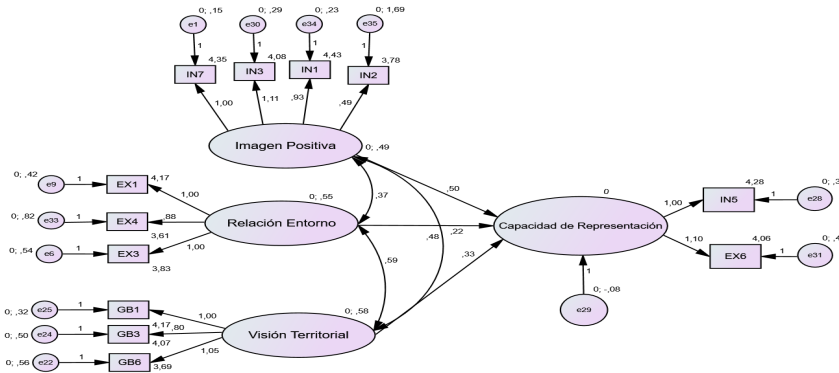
0; ,15
e1
0; ,29
e30
0; ,23
e34
0; 1,69
e35
1
1
1
1
4,35
IN7
4,08
IN3
4,43
IN1
3,78
IN2
1,00
1,11
,93
,49
Imagen Positiva
0; ,49
0; ,42
e9
1
EX1
4,17
1,00
0; ,82
e33
1
EX4
,88
0; ,55
Relación Entorno
3,61
0; ,54
e6
1
EX3
1,00
3,83
,37
,50
,48
,22
0
Capacidad de Representación
1,00
4,28
IN5
1
e28
1,10
4,06
EX6
1
e31
,59
,33
1
0; -,08
e29
0; ,32
e25
1
GB1
1,00
0; ,50
e24
1
GB3
4,17
,80
4,07
0; ,58
Visión Territorial
0; ,56
e22
1
GB6
1,05
3,69